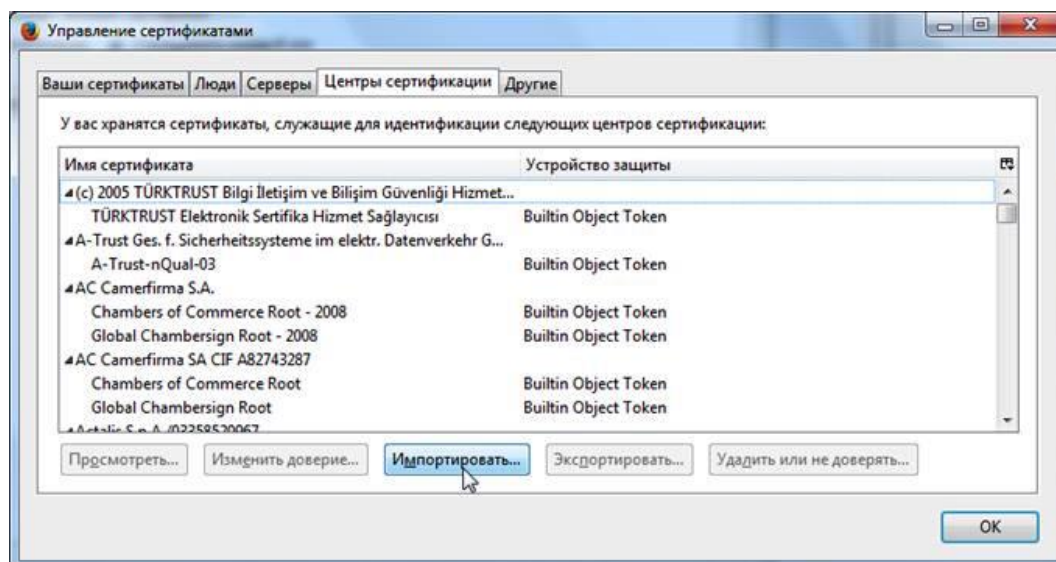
Управление сертификатами

Ваши сертификаты | Люди | Серверы | Центры сертификации | Другие

У вас хранятся сертификаты, служащие для идентификации следующих центров сертификации:

| Имя сертификата | Устройство защиты |
|---|---|
| (c) 2005 TÜRKTRUST Bilgi İletişim ve Bilişim Güvenliği Hizmet... | |
| TÜRKTRUST Elektronik Sertifika Hizmet Sağlayıcısı | Builtin Object Token |
| A-Trust Ges. f. Sicherheitssysteme im elektr. Datenverkehr G... | |
| A-Trust-nQual-03 | Builtin Object Token |
| AC Camerfirma S.A. | |
| Chambers of Commerce Root - 2008 | Builtin Object Token |
| Global Chambersign Root - 2008 | Builtin Object Token |
| AC Camerfirma SA CIF A82743287 | |
| Chambers of Commerce Root | Builtin Object Token |
| Global Chambersign Root | Builtin Object Token |
| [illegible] | |

Просмотреть... | Изменить доверие... | Импортировать... | Экспортировать... | Удалить или не доверять...

OK